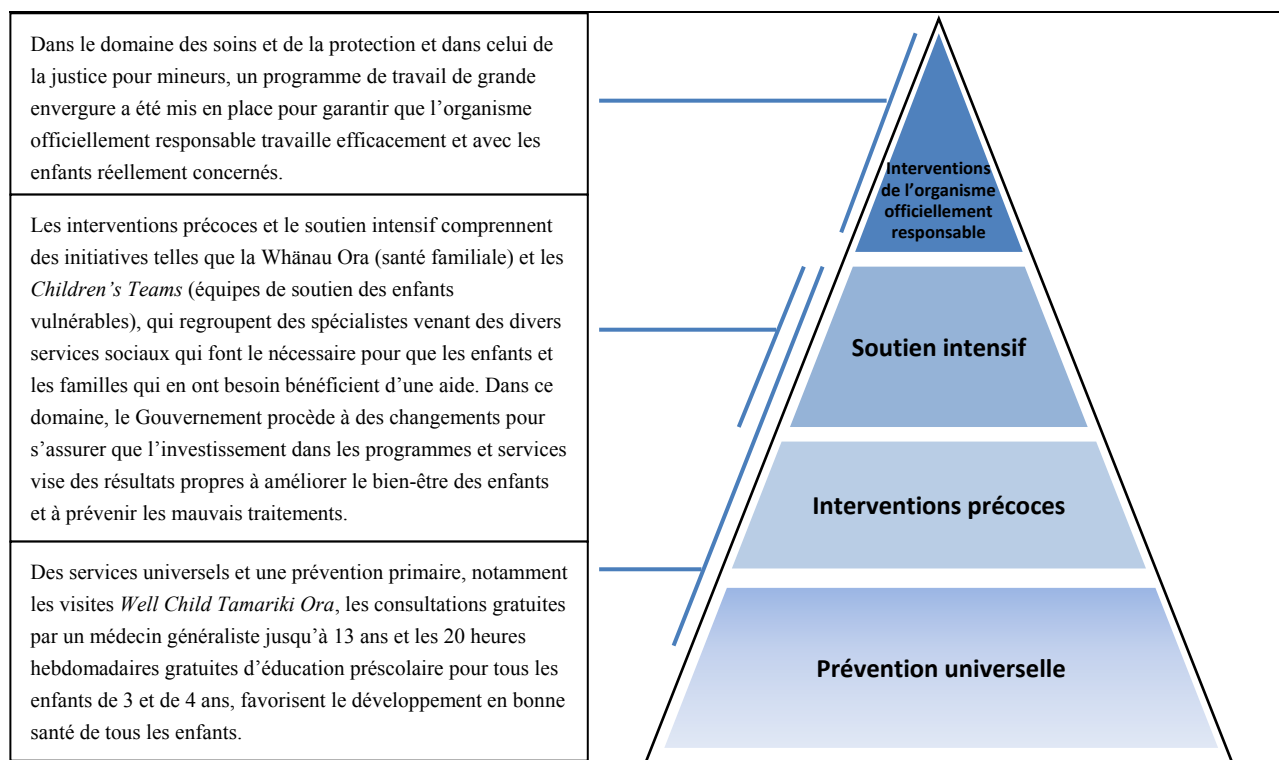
Dans le domaine des soins et de la protection et dans celui de la justice pour mineurs, un programme de travail de grande envergure a été mis en place pour garantir que l’organisme officiellement responsable travaille efficacement et avec les enfants réellement concernés.

Les interventions précoces et le soutien intensif comprennent des initiatives telles que la Whänau Ora (santé familiale) et les *Children’s Teams* (équipes de soutien des enfants vulnérables), qui regroupent des spécialistes venant des divers services sociaux qui font le nécessaire pour que les enfants et les familles qui en ont besoin bénéficient d’une aide. Dans ce domaine, le Gouvernement procède à des changements pour s’assurer que l’investissement dans les programmes et services vise des résultats propres à améliorer le bien-être des enfants et à prévenir les mauvais traitements.

Des services universels et une prévention primaire, notamment les visites *Well Child Tamariki Ora*, les consultations gratuites par un médecin généraliste jusqu’à 13 ans et les 20 heures hebdomadaires gratuites d’éducation préscolaire pour tous les enfants de 3 et de 4 ans, favorisent le développement en bonne santé de tous les enfants.

Interventions de l’organisme officiellement responsable

Soutien intensif

Interventions précoces

Prévention universelle